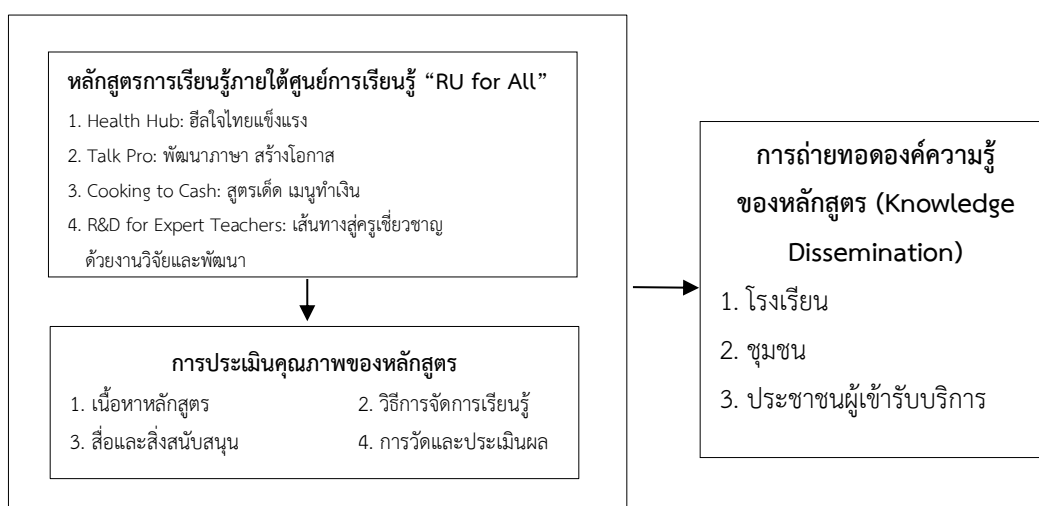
หลักสูตรการเรียนรู้ภายใต้ศูนย์การเรียนรู้ "RU for All"

1. Health Hub: ฮีลใจไทยแข็งแรง
2. Talk Pro: พัฒนาภาษา สร้างโอกาส
3. Cooking to Cash: สูตรเด็ด เมนูทำเงิน
4. R&D for Expert Teachers: เส้นทางสู่ครูเชี่ยวชาญด้วยงานวิจัยและพัฒนา

การประเมินคุณภาพของหลักสูตร

1. เนื้อหาหลักสูตร
2. วิธีการจัดการเรียนรู้
3. สื่อและสิ่งสนับสนุน
4. การวัดและประเมินผล

การถ่ายทอดองค์ความรู้ของหลักสูตร (Knowledge Dissemination)

1. โรงเรียน
2. ชุมชน
3. ประชาชนผู้เข้ารับบริการ